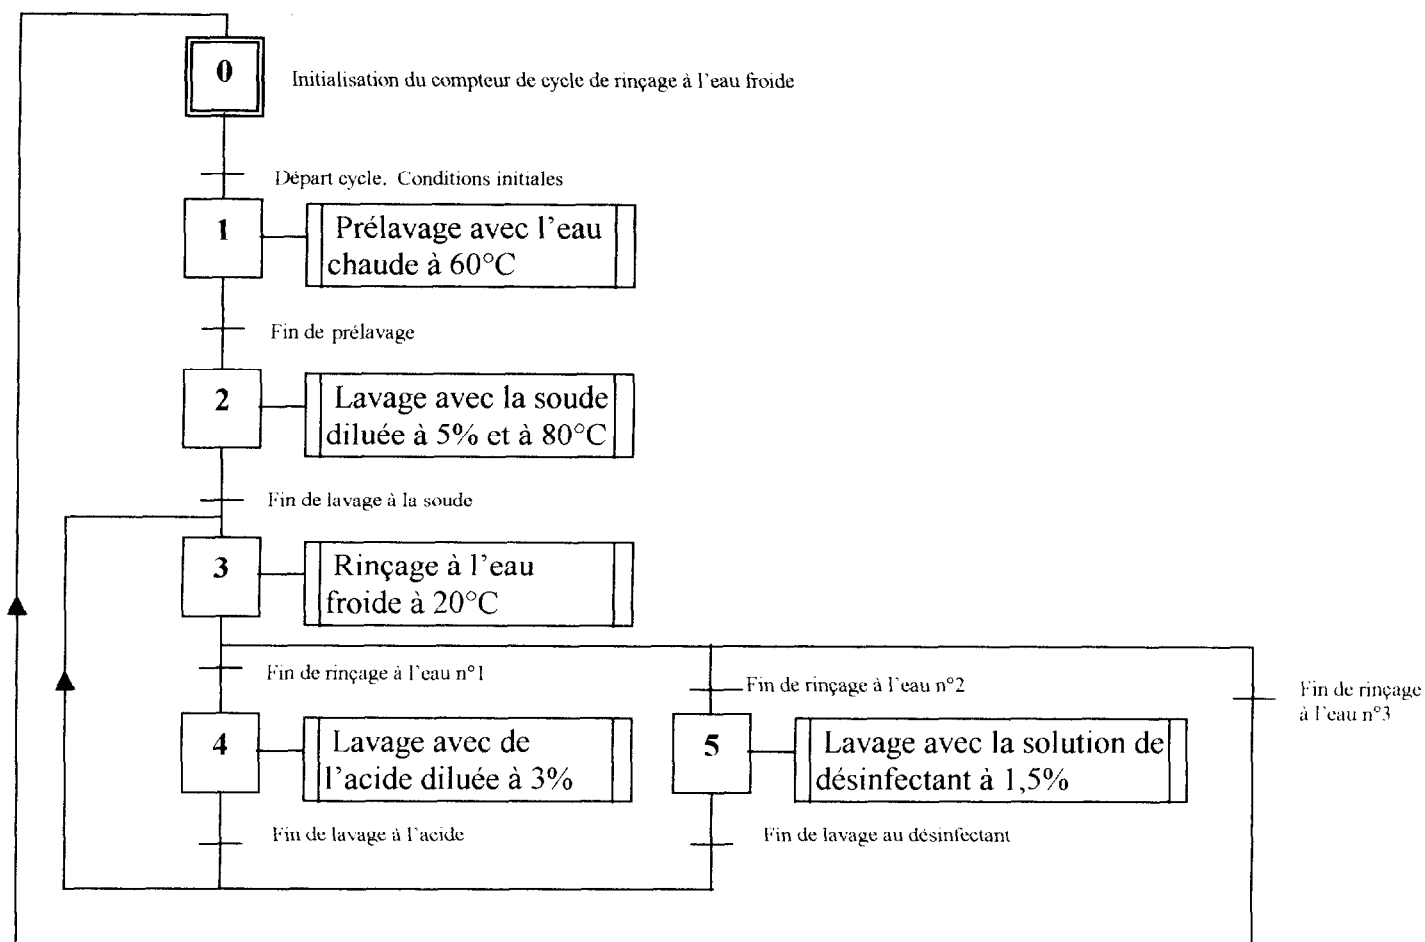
0

Initialisation du compteur de cycle de rinçage à l'eau froide

Départ cycle. Conditions initiales

1

Prélavage avec l'eau chaude à 60°C

Fin de prélavage

2

Lavage avec la soude diluée à 5% et à 80°C

Fin de lavage à la soude

3

Rinçage à l'eau froide à 20°C

Fin de rinçage à l'eau n°1

Fin de rinçage à l'eau n°2

Fin de rinçage à l'eau n°3

4

Lavage avec de l'acide diluée à 3%

5

Lavage avec la solution de désinfectant à 1,5%

Fin de lavage à l'acide

Fin de lavage au désinfectant